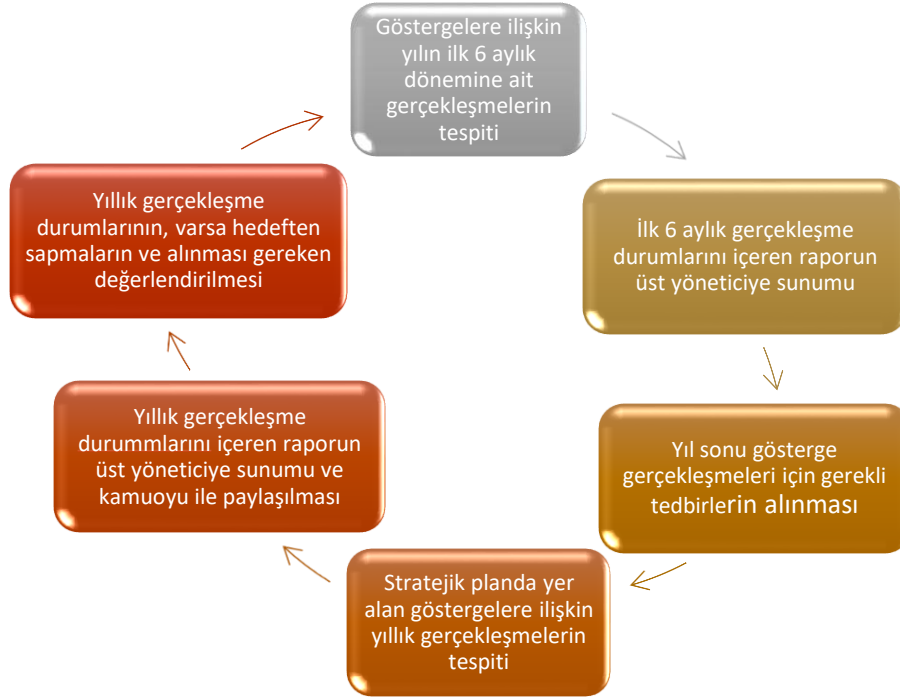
Göstergelere ilişkin yılın ilk 6 aylık dönemine ait gerçekleşmelerin tespiti

İlk 6 aylık gerçekleşme durumlarını içeren raporun üst yöneticiye sunumu

Yıl sonu gösterge gerçekleşmeleri için gerekli tedbirlerin alınması

Stratejik planda yer alan göstergelere ilişkin yıllık gerçekleşmelerin tespiti

Yıllık gerçekleşme durummlarını içeren raporun üst yöneticiye sunumu ve kamuoyu ile paylaşılması

Yıllık gerçekleşme durumlarının, varsa hedeften sapmaların ve alınması gereken değerlendirilmesi